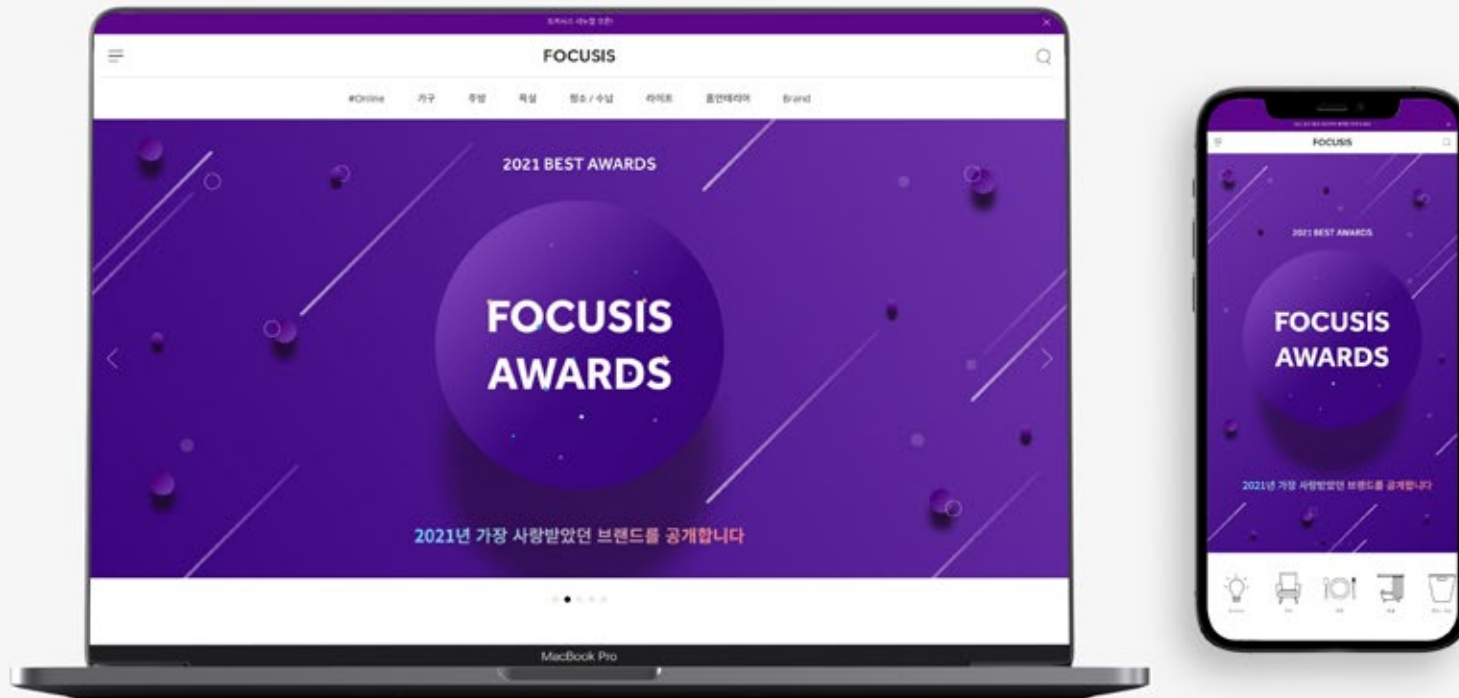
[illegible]

FOCUSIS

#Online 가구 주방 욕실 청소 / 수납 라이프 홈인테리어 Brand

2021 BEST AWARDS

FOCUSIS AWARDS

2021년 가장 사랑받았던 브랜드를 공개합니다

MacBook Pro

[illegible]

FOCUSIS

2021 BEST AWARDS

FOCUSIS AWARDS

2021년 가장 사랑받았던 브랜드를 공개합니다